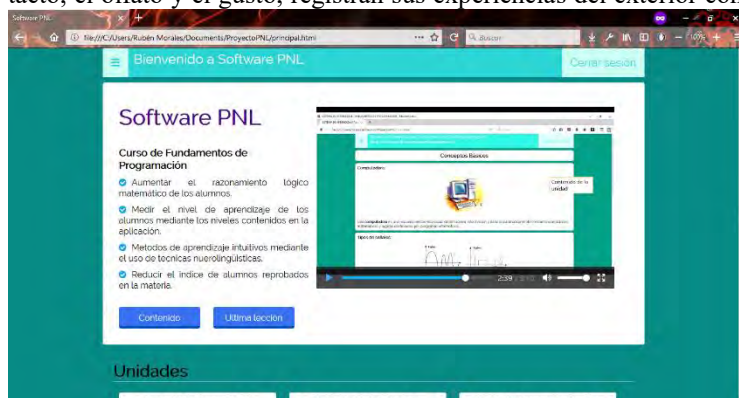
tacto, el olfato y el gusto, registran sus experiencias del exterior con

Software PNL

file:///C:/Users/Rubén Morales/Documents/ProyectoPNL/principal.html

Buscar

Bienvenido a Software PNL

Cerrar sesión

Software PNL

Curso de Fundamentos de Programación

Aumentar el razonamiento lógico matemático de los alumnos.

Medir el nivel de aprendizaje de los alumnos mediante los niveles contenidos en la aplicación.

Metodos de aprendizaje intuitivos mediante el uso de tecnicas neurolingüísticas.

Reducir el indice de alumnos reprobados en la materia.

Conceptos Básicos

Computadora

Contenido de la unidad

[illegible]

Tipos de software

2:39 / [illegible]

Contenido

Ultima leccion

Unidades